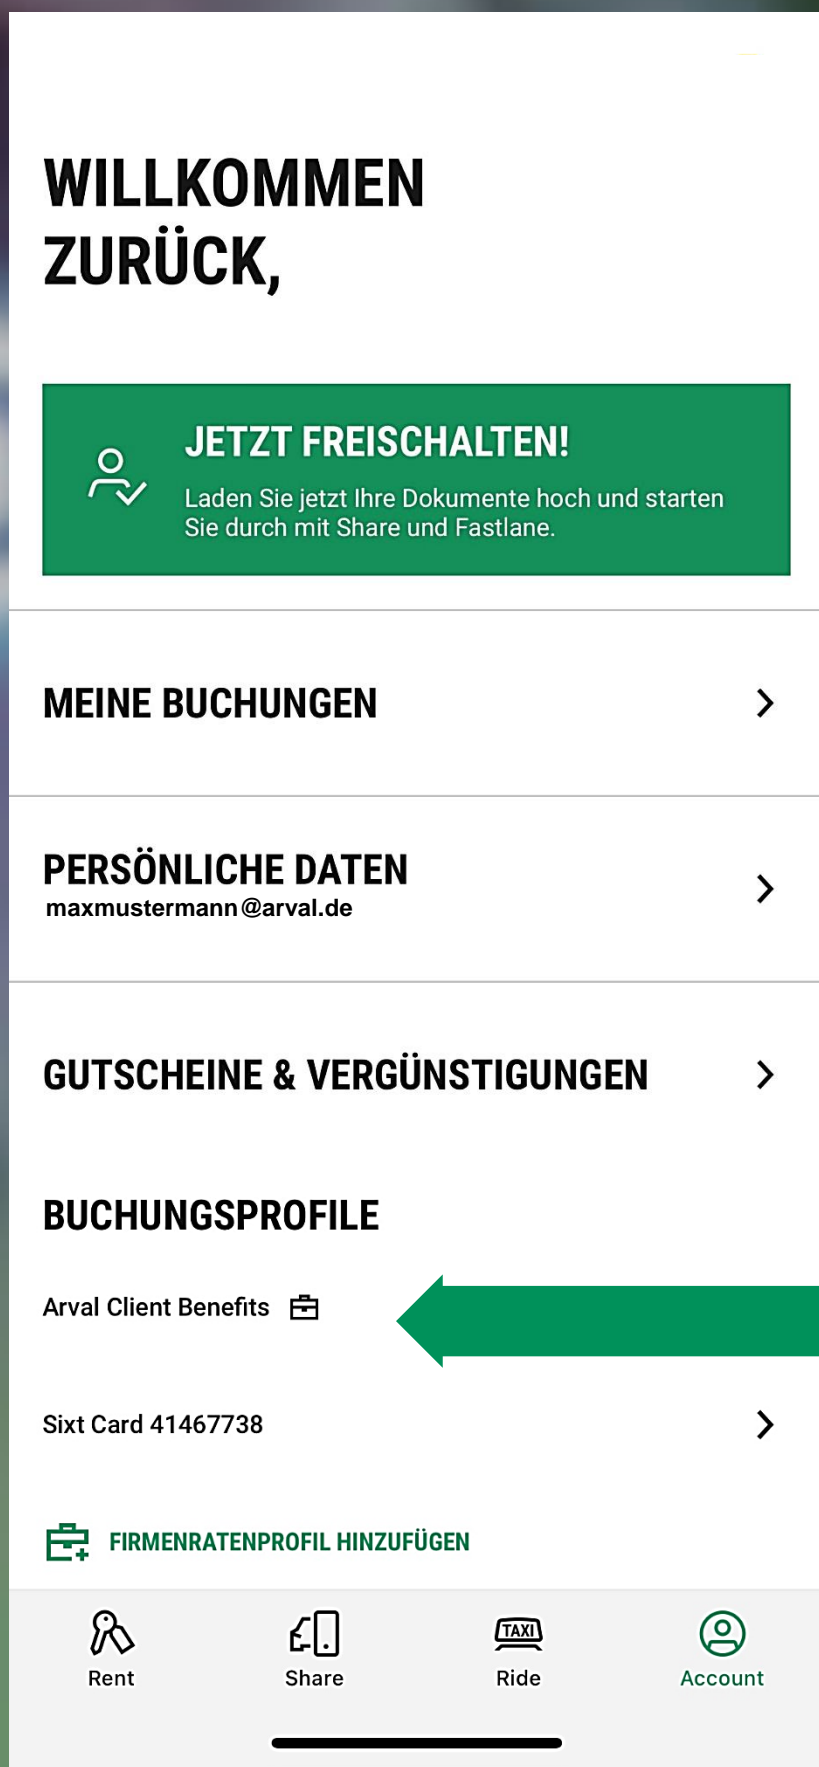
WILLKOMMEN ZURÜCK,

JETZT FREISCHALTEN!

Laden Sie jetzt Ihre Dokumente hoch und starten Sie durch mit Share und Fastlane.

MEINE BUCHUNGEN

PERSÖNLICHE DATEN
maxmustermann@arval.de

GUTSCHEINE & VERGÜNSTIGUNGEN

BUCHUNGSPROFILE

Arval Client Benefits

Sixt Card 41467738

FIRMENRATENPROFIL HINZUFÜGEN

Rent
Share
TAXI
Ride
Account